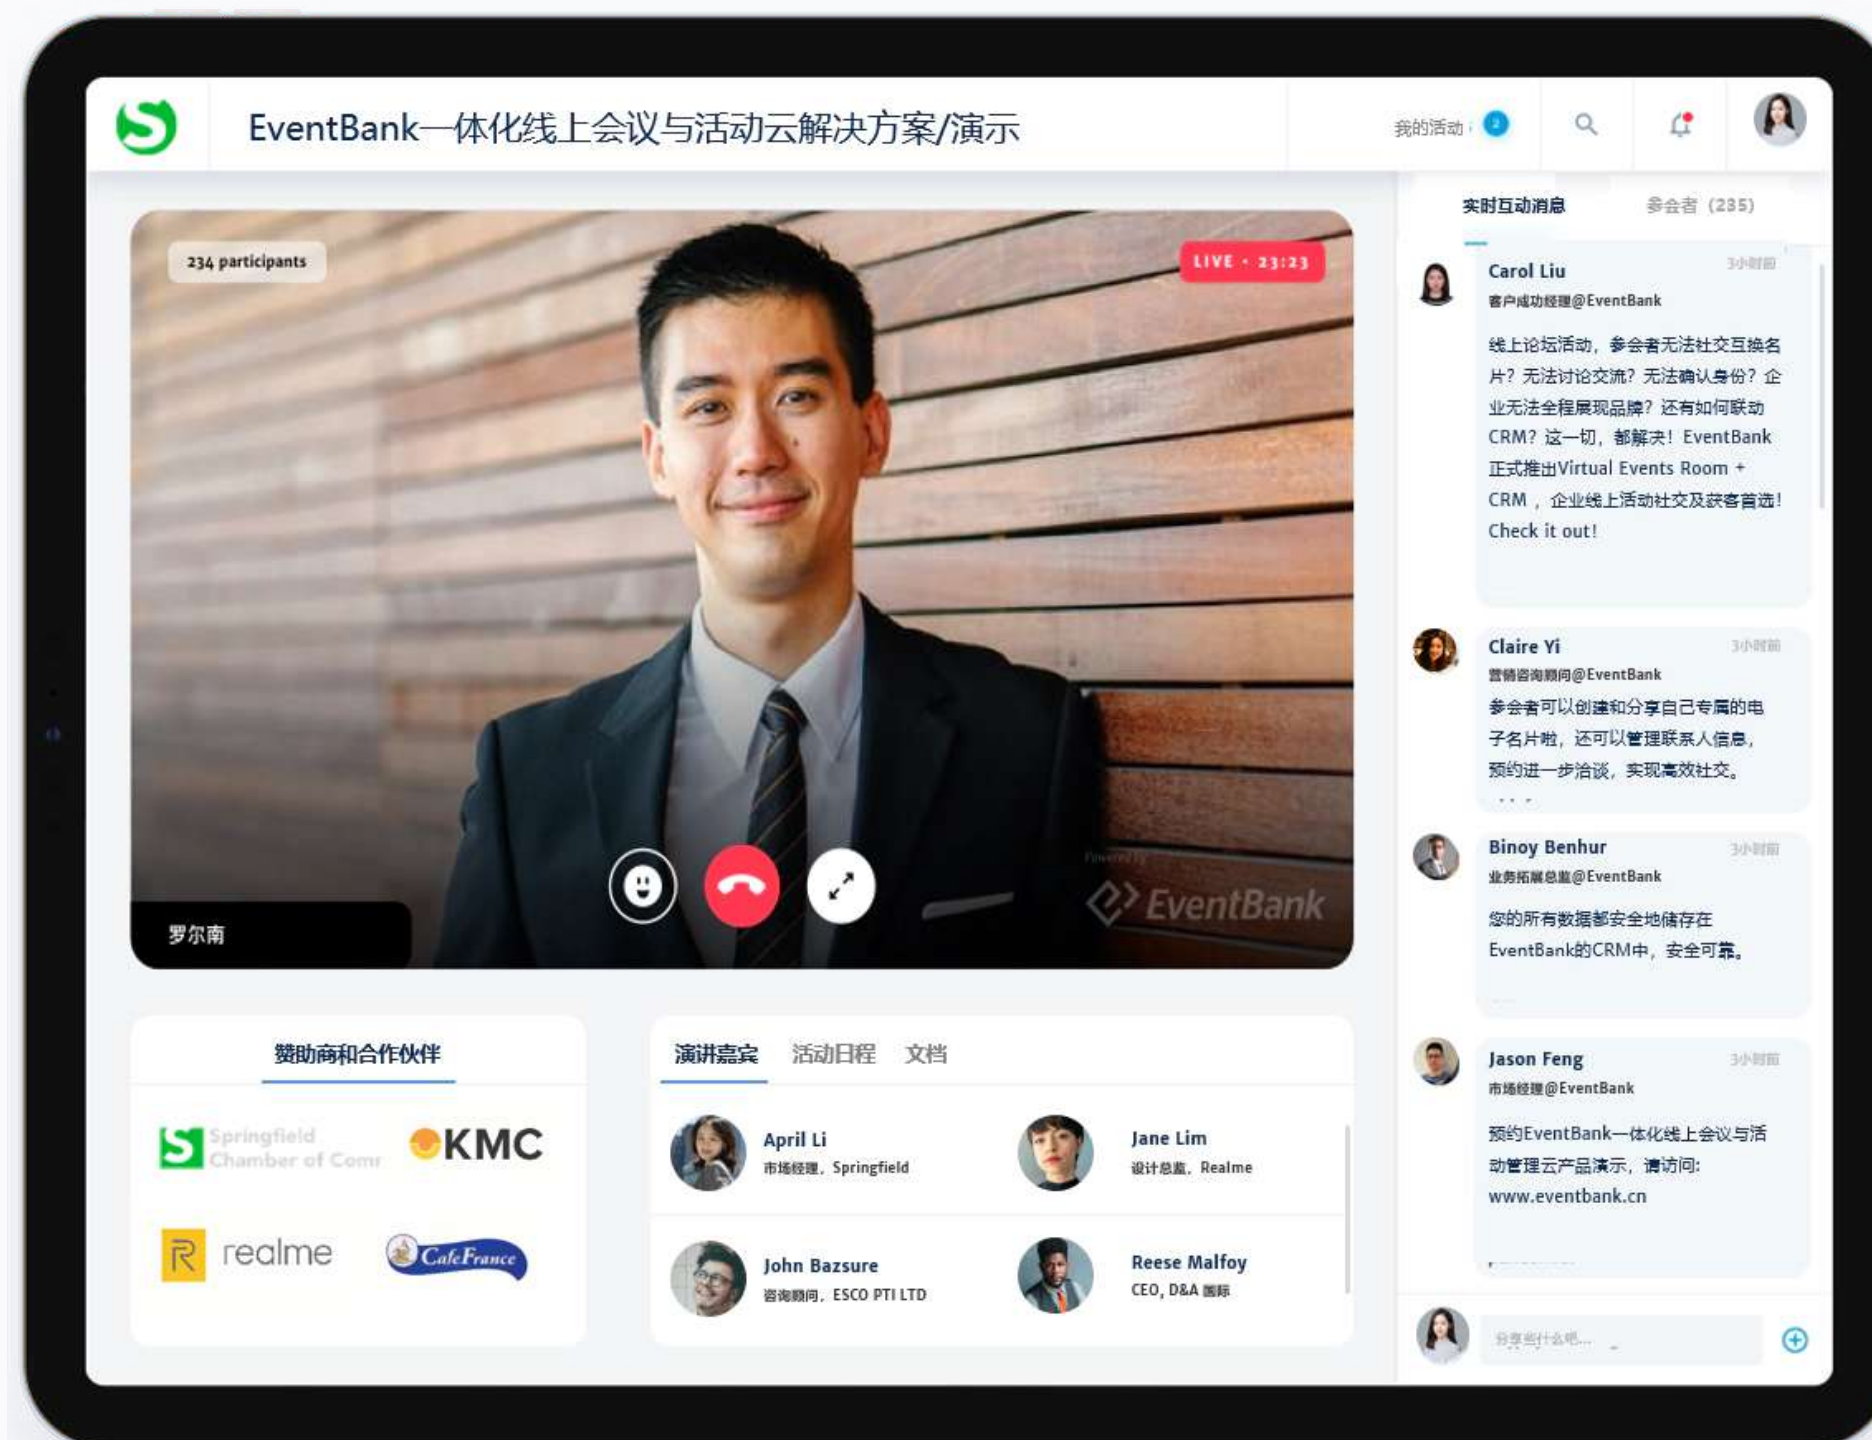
EventBank一体化线上会议与活动云解决方案/演示

我的活动 2

234 participants

LIVE · 23:23

罗尔南

Powered by EventBank

实时互动消息 参会者（235）

Carol Liu 3小时前
客户成功经理@EventBank
线上论坛活动，参会者无法社交互换名片？无法讨论交流？无法确认身份？企业无法全程展现品牌？还有如何联动CRM？这一切，都解决！EventBank正式推出Virtual Events Room + CRM，企业线上活动社交及获客首选！Check it out!

Claire Yi 3小时前
营销咨询顾问@EventBank
参会者可以创建和分享自己专属的电子名片啦，还可以管理联系人信息，预约进一步洽谈，实现高效社交。

Binoy Benhur 3小时前
业务拓展总监@EventBank
您的所有数据都安全地储存在EventBank的CRM中，安全可靠。

Jason Feng 3小时前
市场经理@EventBank
预约EventBank一体化线上会议与活动管理云产品演示，请访问：www.eventbank.cn

分享些什么吧...

赞助商和合作伙伴

Springfield Chamber of Comr

KMC

realme

CaféFrance

演讲嘉宾 活动日程 文档

April Li
市场经理，Springfield

Jane Lim
设计总监，Realme

John Bazsure
咨询顾问，ESCO PTI LTD

Reese Malfoy
CEO，D&A 国际